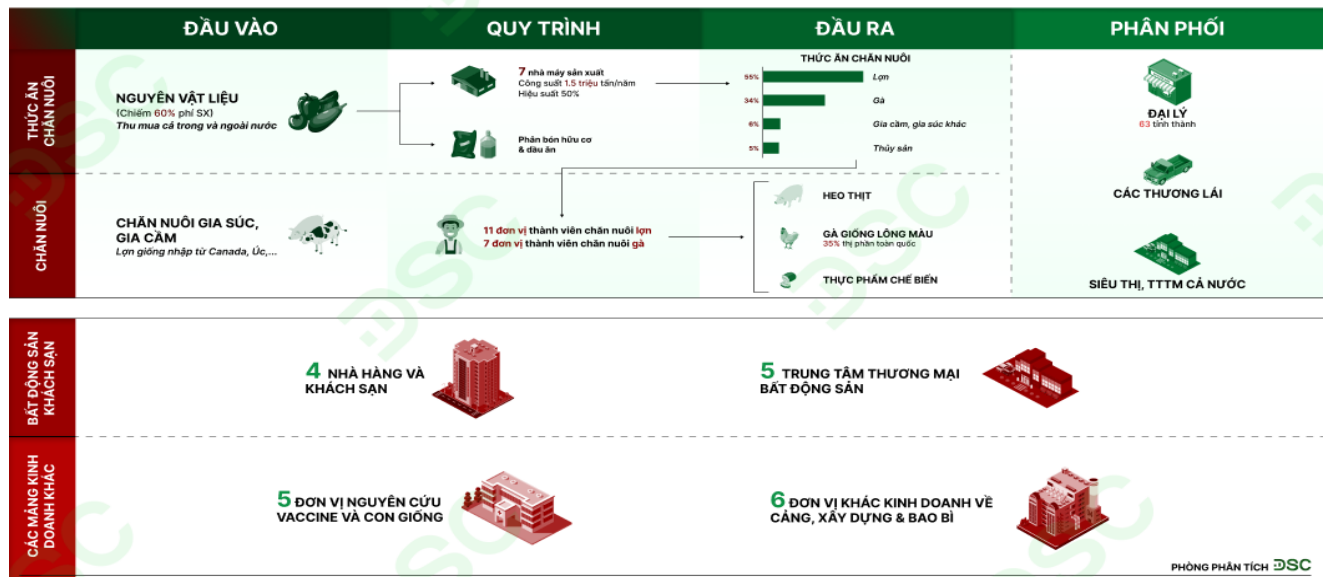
ĐẦU VÀO

QUY TRÌNH

ĐẦU RA

PHÂN PHỐI

THỨC ĂN CHĂN NUÔI

NGUYÊN VẬT LIỆU
(Chiếm 60% phí SX)
Thu mua cả trong và ngoài nước

7 nhà máy sản xuất
Công suất 1.5 triệu tấn/năm
Hiệu suất 50%

Phân bón hữu cơ & dầu ăn

THỨC ĂN CHĂN NUÔI

| | |
|---|---|
| 55% | Lợn |
| 34% | Gà |
| 6% | Gia cầm, gia súc khác |
| 5% | Thủy sản |

ĐẠI LÝ
63 tỉnh thành

CÁC THƯƠNG LÁI

SIÊU THỊ, TTTM CẢ NƯỚC

CHĂN NUÔI

CHĂN NUÔI GIA SÚC, GIA CẦM
Lợn giống nhập từ Canada, Úc,...

11 đơn vị thành viên chăn nuôi lợn
7 đơn vị thành viên chăn nuôi gà

HEO THỊT

GÀ GIỐNG LÔNG MÀU
35% thị phần toàn quốc

THỰC PHẨM CHẾ BIẾN

BẤT ĐỘNG SẢN KHÁCH SẠN

4 NHÀ HÀNG VÀ KHÁCH SẠN

5 TRUNG TÂM THƯƠNG MẠI BẤT ĐỘNG SẢN

CÁC MẢNG KINH DOANH KHÁC

5 ĐƠN VỊ NGUYÊN CỨU VACCINE VÀ CON GIỐNG

6 ĐƠN VỊ KHÁC KINH DOANH VỀ CẢNG, XÂY DỰNG & BAO BÌ

PHÒNG PHÂN TÍCH DSC